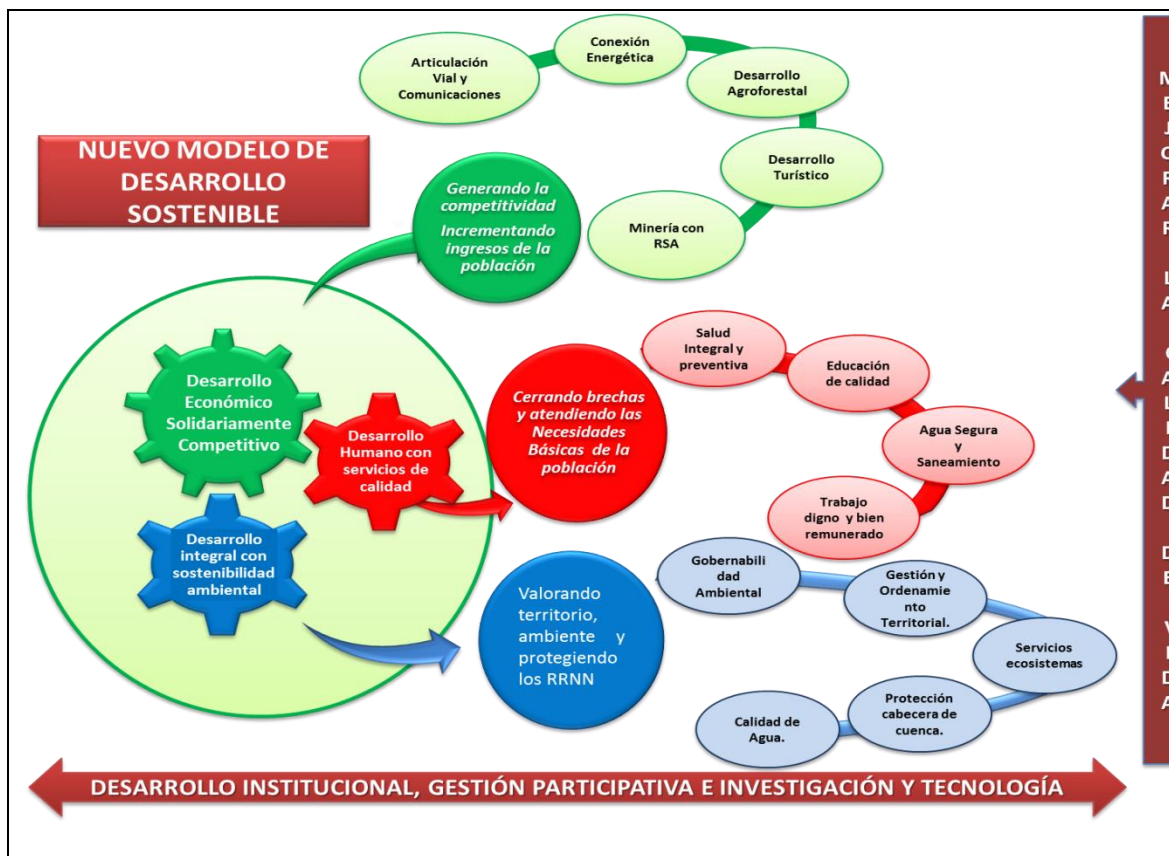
NUEVO MODELO DE DESARROLLO SOSTENIBLE

Articulación Vial y Comunicaciones

Conexión Energética

Desarrollo Agroforestal

Desarrollo Turístico

Minería con RSA

Generando la competitividad

Incrementando ingresos de la población

Desarrollo Económico Solidariamente Competitivo

Desarrollo Humano con servicios de calidad

Desarrollo integral con sostenibilidad ambiental

Cerrando brechas y atendiendo las Necesidades Básicas de la población

Salud Integral y preventiva

Educación de calidad

Agua Segura y Saneamiento

Trabajo digno y bien remunerado

Valorando territorio, ambiente y protegiendo los RRNN

Gobernabilidad Ambiental

Gestión y Ordenamiento Territorial.

Servicios ecosistemas

Protección cabecera de cuenca.

Calidad de Agua.

DESARROLLO INSTITUCIONAL, GESTIÓN PARTICIPATIVA E INVESTIGACIÓN Y TECNOLOGÍA

M
E
J
C
F
A
F

L
A

C
A
L
I
D
A
D

D
E

V
I
D
A